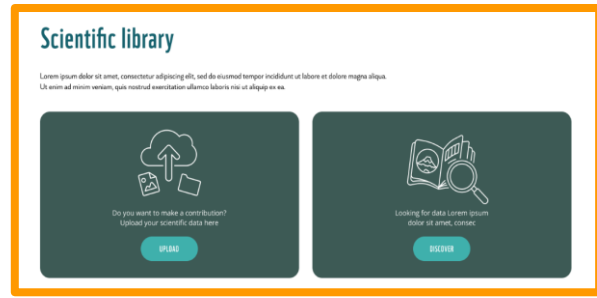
Scientific library

Lorem ipsum dolor sit amet, consectetur adipiscing elit, sed do eiusmod tempor incididunt ut labore et dolore magna aliqua. Ut enim ad minim veniam, quis nostrud exercitation ullamco laboris nisi ut aliquip ex ea.

Do you want to make a contribution? Upload your scientific data here

UPLOAD

Looking for data Lorem ipsum dolor sit amet, consec

DISCOVER